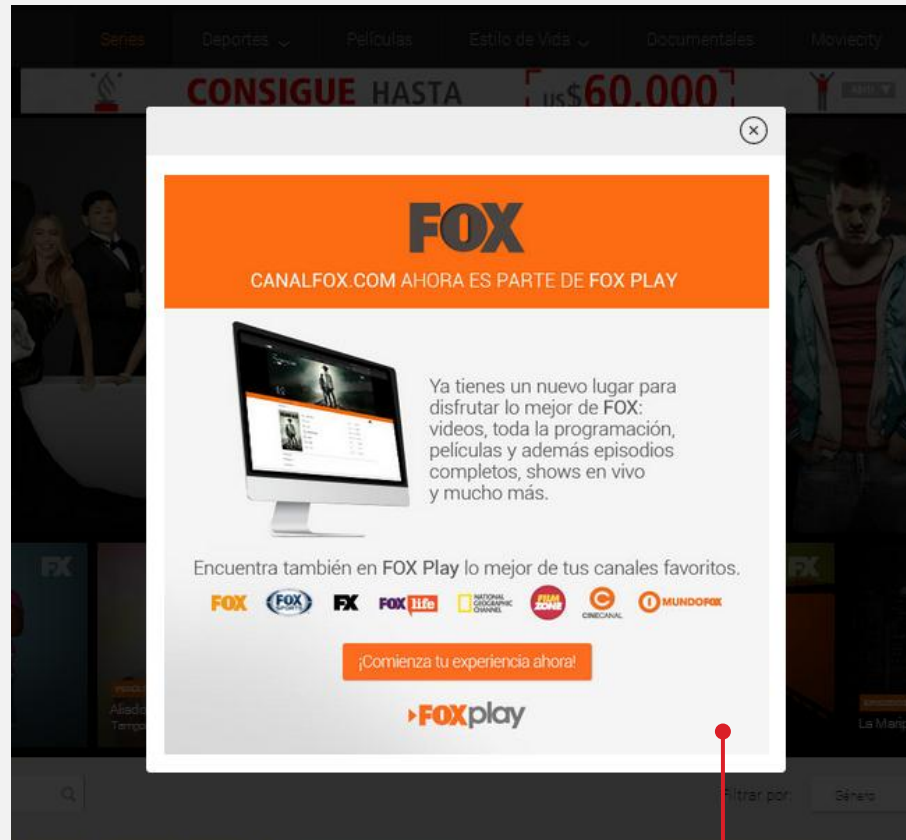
Series Deportes Películas Estilo de Vida Documentales Moviecity

CONSIGUE HASTA US$60.000

FOX

CANALFOX.COM AHORA ES PARTE DE FOX PLAY

Ya tienes un nuevo lugar para disfrutar lo mejor de FOX: videos, toda la programación, películas y además episodios completos, shows en vivo y mucho más.

Encuentra también en FOX Play lo mejor de tus canales favoritos.

FOX FOX SPORTS FX FOX life NATIONAL GEOGRAPHIC CHANNEL FILM ZONE CINECANAL MUNDOFOX

¡Comienza tu experiencia ahora!

FOXplay

FX FX

Aliado Tempo

La Marip

Filtrar por: Género